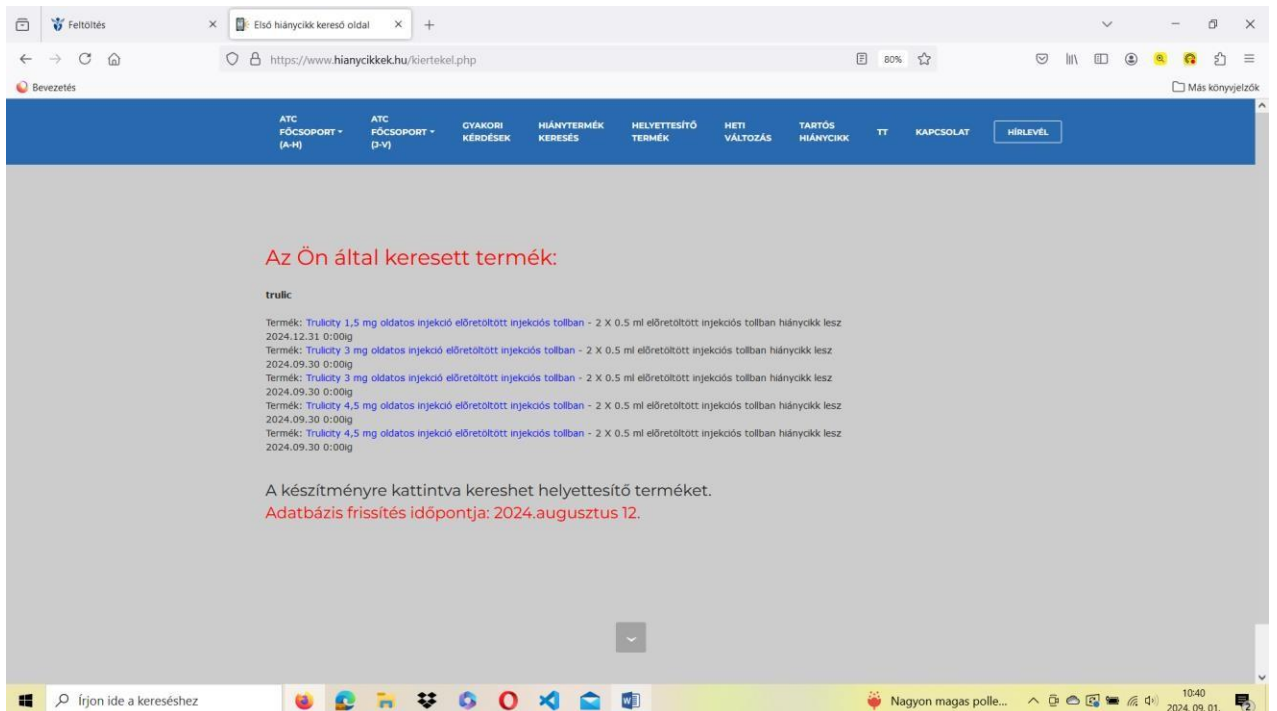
Feltöltés
Első hiánycikk kereső oldal
https://www.hianycikkek.hu/kiertekel.php
80%
Bevezetés
Más könyvjelzők

ATC FŐCSOPORT (A-H)
ATC FŐCSOPORT (J-V)
GYAKORI KÉRDÉSEK
HIÁNYTERMÉK KERESÉS
HELYETTESÍTŐ TERMÉK
HETI VÁLTOZÁS
TARTÓS HIÁNYCIKK
TT
KAPCSOLAT
HÍRLEVÉL

Az Ön által keresett termék:

trulic

Termék: Trulicity 1,5 mg oldatos injekció előretöltött injekciós tollban - 2 X 0.5 ml előretöltött injekciós tollban hiánycikk lesz 2024.12.31 0:00ig
Termék: Trulicity 3 mg oldatos injekció előretöltött injekciós tollban - 2 X 0.5 ml előretöltött injekciós tollban hiánycikk lesz 2024.09.30 0:00ig
Termék: Trulicity 3 mg oldatos injekció előretöltött injekciós tollban - 2 X 0.5 ml előretöltött injekciós tollban hiánycikk lesz 2024.09.30 0:00ig
Termék: Trulicity 4,5 mg oldatos injekció előretöltött injekciós tollban - 2 X 0.5 ml előretöltött injekciós tollban hiánycikk lesz 2024.09.30 0:00ig
Termék: Trulicity 4,5 mg oldatos injekció előretöltött injekciós tollban - 2 X 0.5 ml előretöltött injekciós tollban hiánycikk lesz 2024.09.30 0:00ig

A készítményre kattintva kereshet helyettesítő terméket.
Adatbázis frissítés időpontja: 2024.augusztus 12.

Írjon ide a kereséshez
Nagyon magas polle...
10:40
2024. 09. 01.